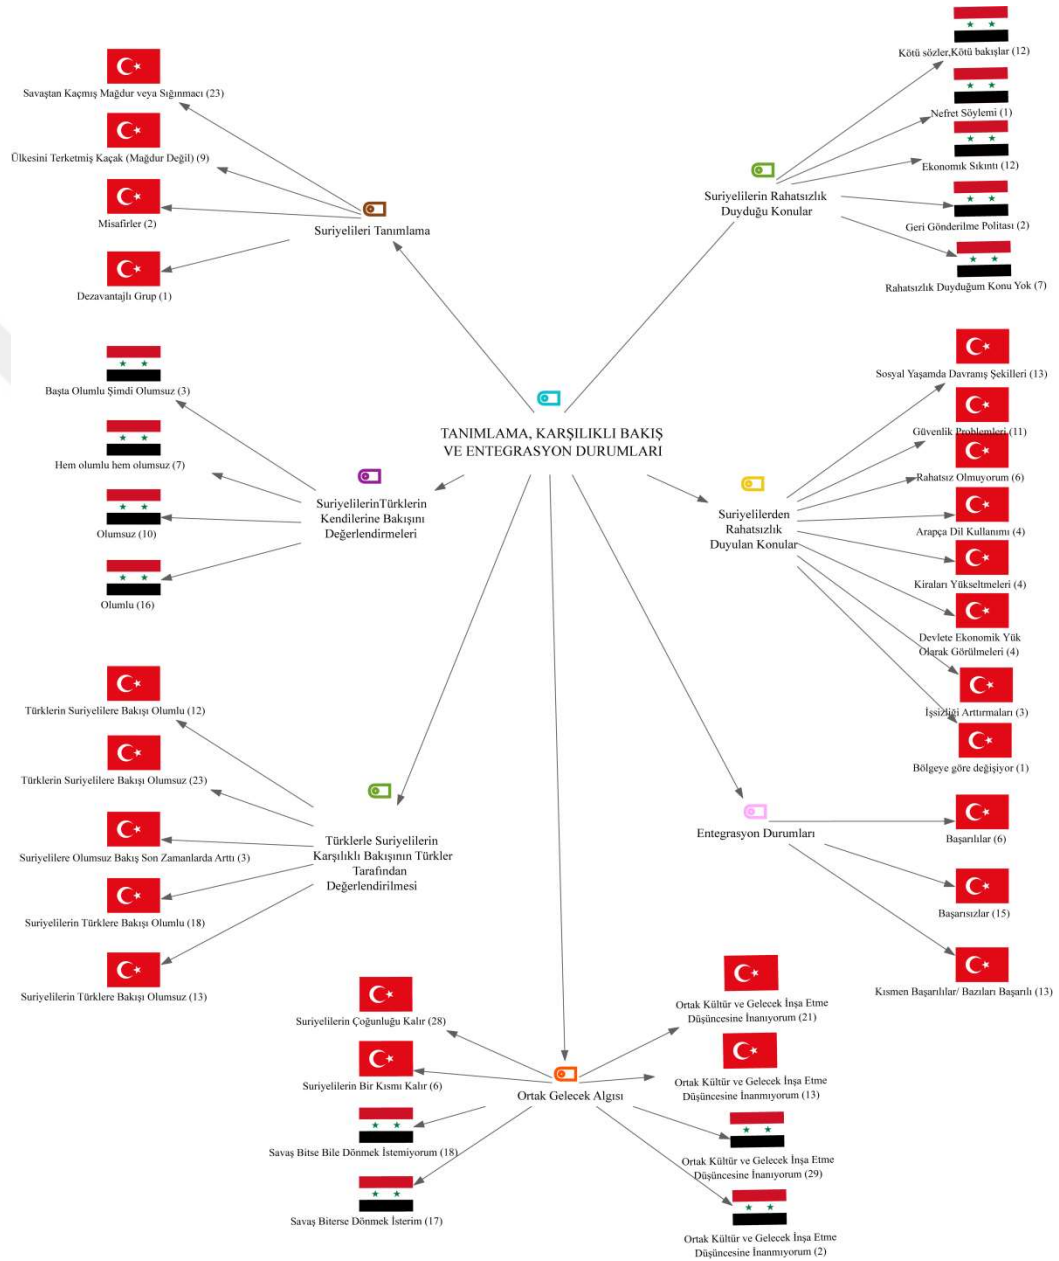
TANIMLAMA, KARŞILIKLI BAKIŞ VE ENTEGRASYON DURUMLARI

Suriyelileri Tanımlama
Savaştan Kaçmış Mağdur veya Sığınmacı (23)
Ülkesini Terketmiş Kaçak (Mağdur Değil) (9)
Misafirler (2)
Dezavantajlı Grup (1)

Suriyelilerin Rahatsızlık Duyduğu Konular
Kötü sözler,Kötü bakışlar (12)
Nefret Söylemi (1)
Ekonomik Sıkıntı (12)
Geri Gönderilme Politası (2)
Rahatsızlık Duyduğum Konu Yok (7)

SuriyelilerinTürklerin Kendilerine Bakışını Değerlendirmeleri
Başta Olumlu Şimdi Olumsuz (3)
Hem olumlu hem olumsuz (7)
Olumsuz (10)
Olumlu (16)

Suriyelilerden Rahatsızlık Duyulan Konular
Sosyal Yaşamda Davranış Şekilleri (13)
Güvenlik Problemleri (11)
Rahatsız Olmuyorum (6)
Arapça Dil Kullanımı (4)
Kiraları Yükseltmeleri (4)
Devlete Ekonomik Yük Olarak Görülmeleri (4)
İşsizliği Arttırmaları (3)
Bölgeye göre değişiyor (1)

Türklerle Suriyelilerin Karşılıklı Bakışının Türkler Tarafından Değerlendirilmesi
Türklerin Suriyelilere Bakışı Olumlu (12)
Türklerin Suriyelilere Bakışı Olumsuz (23)
Suriyelilere Olumsuz Bakış Son Zamanlarda Arttı (3)
Suriyelilerin Türklere Bakışı Olumlu (18)
Suriyelilerin Türklere Bakışı Olumsuz (13)

Entegrasyon Durumları
Başarılılar (6)
Başarısızlar (15)
Kısmen Başarılılar/ Bazıları Başarılı (13)

Ortak Gelecek Algısı
Suriyelilerin Çoğunluğu Kalır (28)
Suriyelilerin Bir Kısmı Kalır (6)
Savaş Bitse Bile Dönmek İstemiyorum (18)
Savaş Biterse Dönmek İsterim (17)
Ortak Kültür ve Gelecek İnşa Etme Düşüncesine İnanıyorum (21)
Ortak Kültür ve Gelecek İnşa Etme Düşüncesine İnanmıyorum (13)
Ortak Kültür ve Gelecek İnşa Etme Düşüncesine İnanıyorum (29)
Ortak Kültür ve Gelecek İnşa Etme Düşüncesine İnanmıyorum (2)